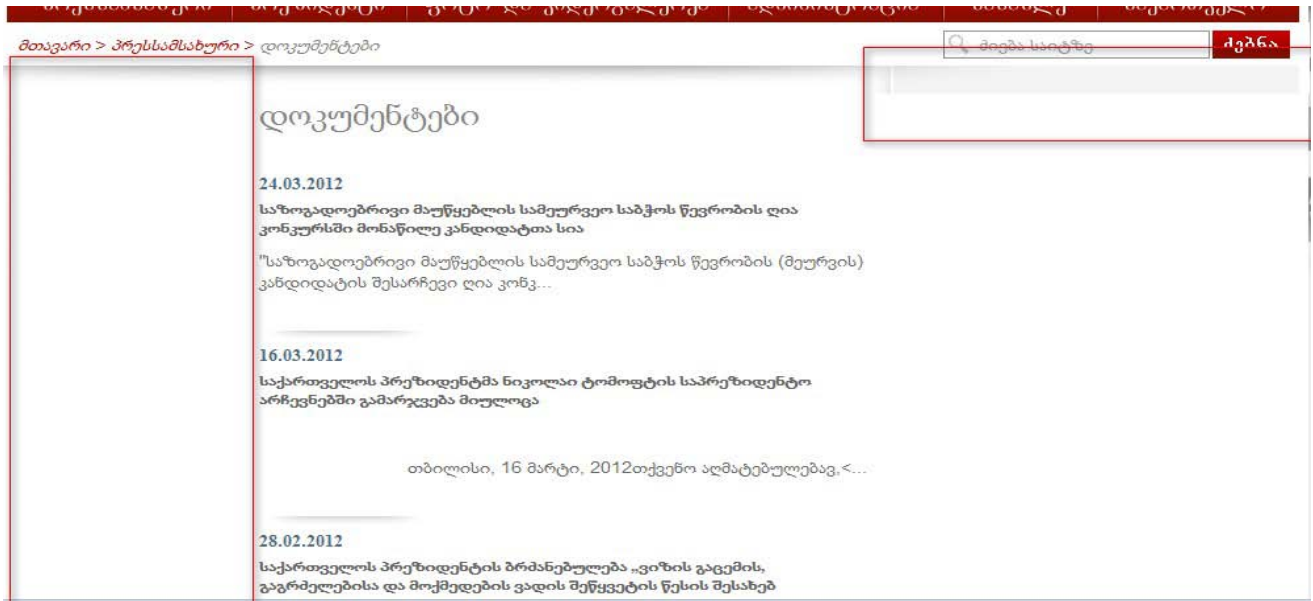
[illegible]

მთავარი > პრესსამსახური > დოკუმენტები

ძიება საიტზე ძებნა

დოკუმენტები

24.03.2012

საზოგადოებრივი მაუწყებლის სამეურვეო საბჭოს წევრობის ღია კონკურსში მონაწილე კანდიდატთა სია

"საზოგადოებრივი მაუწყებლის სამეურვეო საბჭოს წევრობის (მეურვის) კანდიდატის შესარჩევი ღია კონკ...

16.03.2012

საქართველოს პრეზიდენტმა ნიკოლაი ტომოფტის საპრეზიდენტო არჩევნებში გამარჯვება მიულოცა

თბილისი, 16 მარტი, 2012თქვენო აღმატებულებავ,<...

28.02.2012

საქართველოს პრეზიდენტის ბრძანებულება „ვიზის გაცემის, გაგრძელებისა და მოქმედების ვადის შეწყვეტის წესის შესახებ